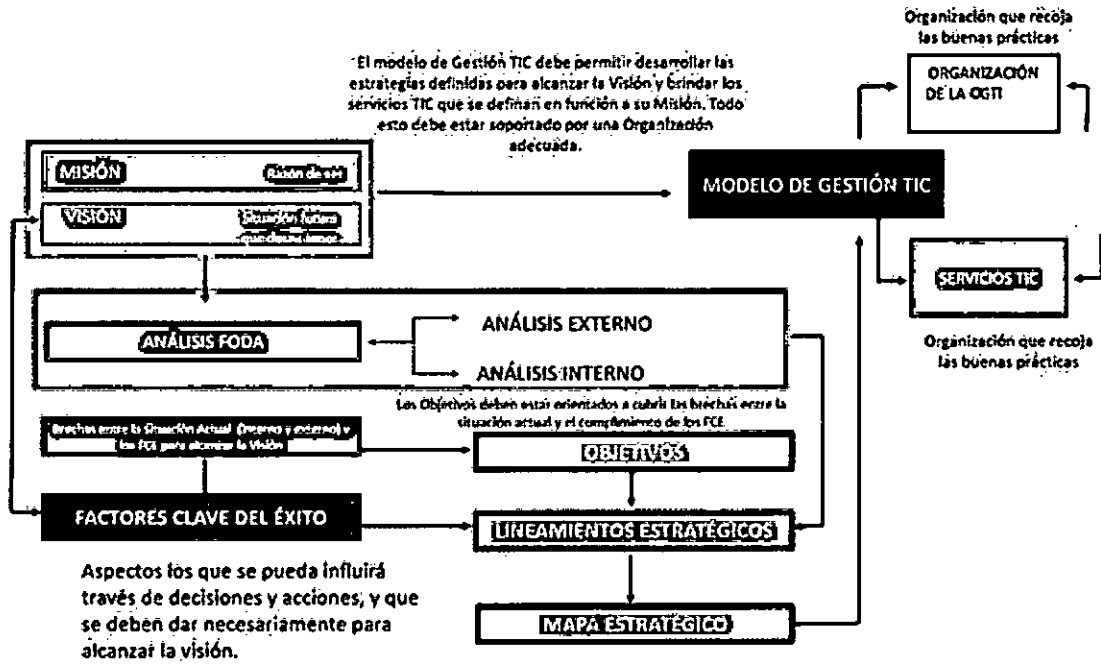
Organización que recoja las buenas prácticas

ORGANIZACIÓN DE LA OGTI

El modelo de Gestión TIC debe permitir desarrollar las estrategias definidas para alcanzar la Visión y brindar los servicios TIC que se definan en función a su Misión. Todo esto debe estar soportado por una Organización adecuada.

MISIÓN

Razón de ser

VISIÓN

Situación futura que deseamos

MODELO DE GESTIÓN TIC

SERVICIOS TIC

Organización que recoja las buenas prácticas

ANÁLISIS FODA

ANÁLISIS EXTERNO

ANÁLISIS INTERNO

Los Objetivos deben estar orientados a cubrir las brechas entre la situación actual y el cumplimiento de los FCE.

Brechas entre la Situación Actual (interno y externo) y los FCE para alcanzar la Visión

OBJETIVOS

FACTORES CLAVE DEL ÉXITO

LINEAMIENTOS ESTRATÉGICOS

Aspectos los que se pueda influirá través de decisiones y acciones, y que se deben dar necesariamente para alcanzar la visión.

MAPA ESTRATÉGICO